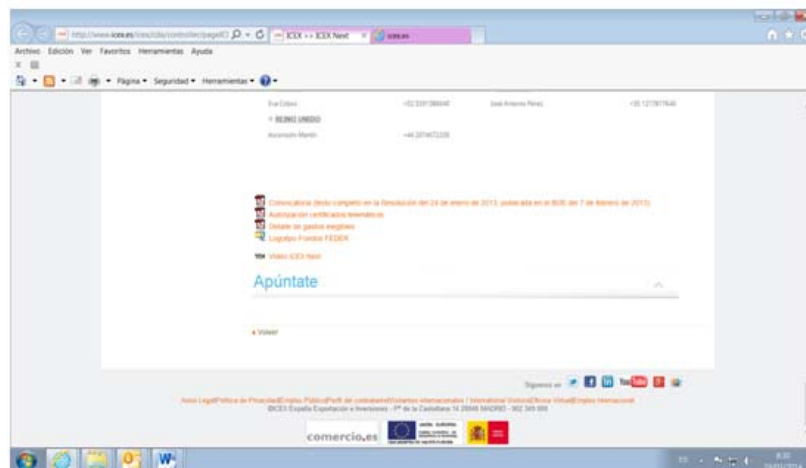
http://www.icex.es/icex/cda/controller/pageICEX ICEX >> ICEX Next

Archivo Edición Ver Favoritos Herramientas Ayuda

Página ▾ Seguridad ▾ Herramientas ▾

Eva Cobos +52 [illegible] José Antonio Pérez +35 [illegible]

REINO UNIDO

Ascensión Martín +44 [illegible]

Convocatoria (texto completo en la Resolución del 24 de enero de 2013, publicada en el BOE del 7 de febrero de 2013)
Autorización certificados telemáticos
Detalle de gastos elegibles
Logotipo Fondos FEDER

Vídeo ICEX Next

Apúntate

« Volver

Síguenos en

Aviso Legal|Política de Privacidad|Empleo Público|Perfil del contratante|Usuarios internacionales / International Visitors|Oficina Virtual|Empleo Internacional
©ICEX España Exportación e Inversiones - Pº de la Castellana 14 28046 MADRID - 902 349 000

comercio.es

UNIÓN EUROPEA